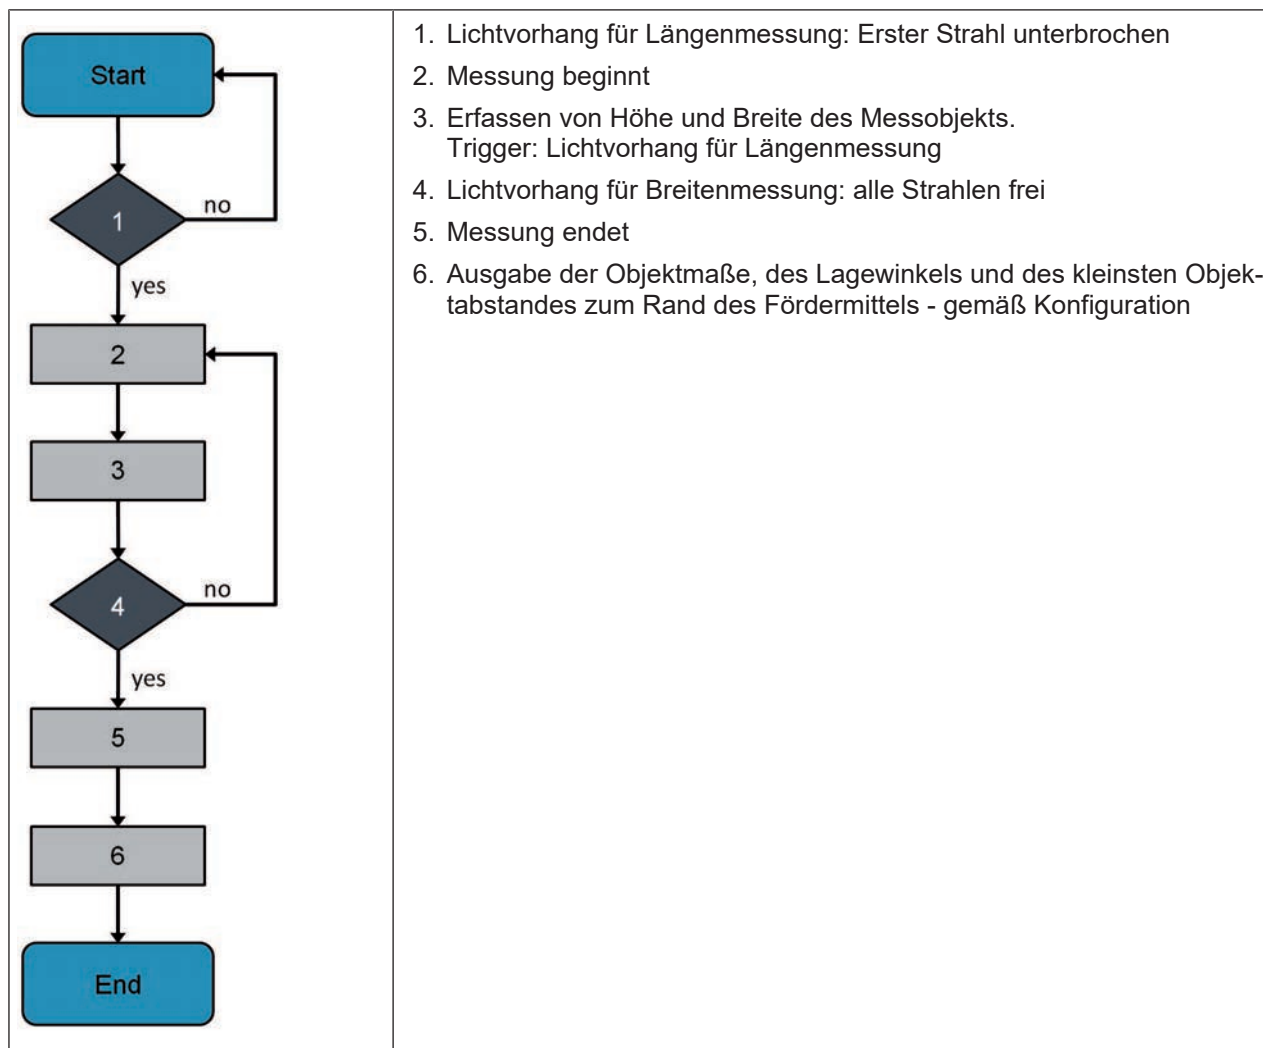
Start

1

no

yes

2

3

4

no

yes

5

6

End

1. Lichtvorhang für Längenmessung: Erster Strahl unterbrochen
2. Messung beginnt
3. Erfassen von Höhe und Breite des Messobjekts.
Trigger: Lichtvorhang für Längenmessung
4. Lichtvorhang für Breitenmessung: alle Strahlen frei
5. Messung endet
6. Ausgabe der Objektmaße, des Lagewinkels und des kleinsten Objektabstandes zum Rand des Fördermittels - gemäß Konfiguration